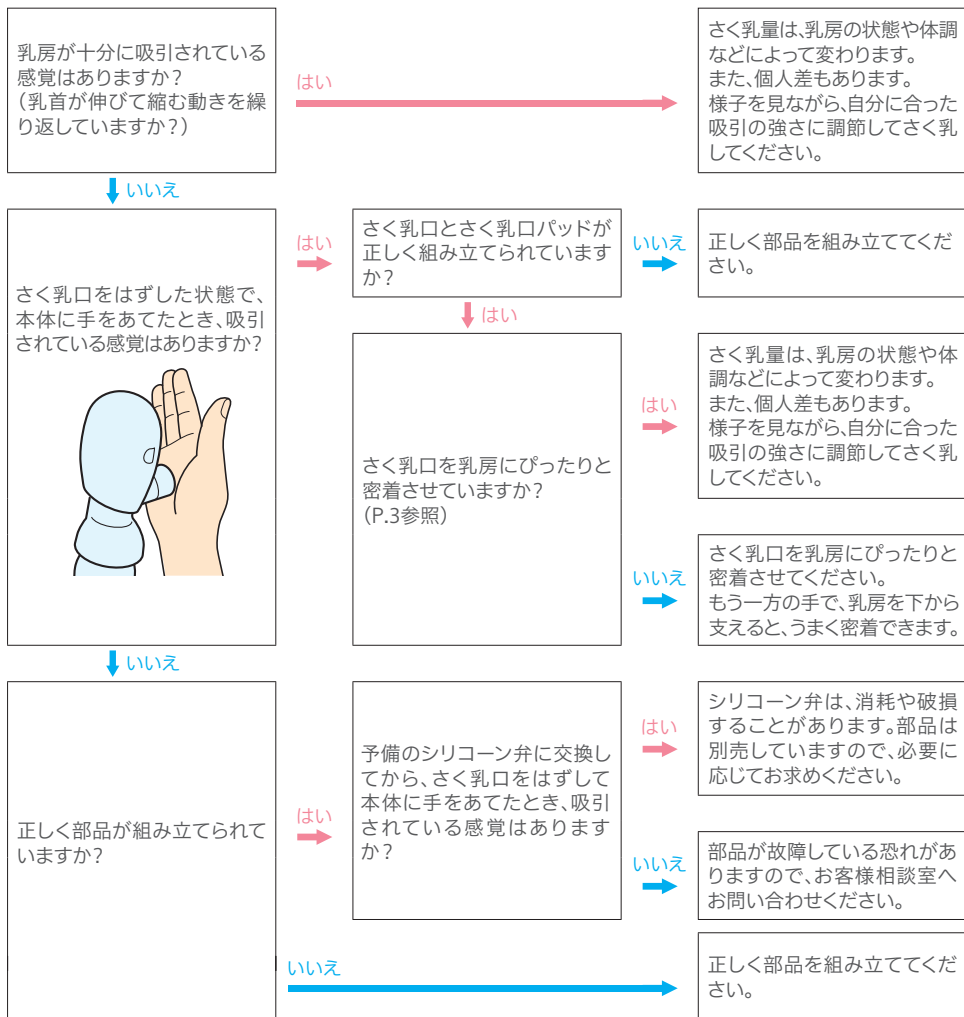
乳房が十分に吸引されている感覚はありますか？
（乳首が伸びて縮む動きを繰り返していますか？）

はい

さく乳量は､乳房の状態や体調などによって変わります。
また､個人差もあります。
様子を見ながら､自分に合った吸引の強さに調節してさく乳してください。

いいえ

さく乳口をはずした状態で､本体に手をあてたとき､吸引されている感覚はありますか？

はい

さく乳口とさく乳口パッドが正しく組み立てられていますか？

いいえ

正しく部品を組み立ててください。

はい

さく乳口を乳房にぴったりと密着させていますか？
（P.3参照）

はい

さく乳量は､乳房の状態や体調などによって変わります。
また､個人差もあります。
様子を見ながら､自分に合った吸引の強さに調節してさく乳してください。

いいえ

さく乳口を乳房にぴったりと密着させてください。
もう一方の手で､乳房を下から支えると､うまく密着できます。

いいえ

正しく部品が組み立てられていますか？

はい

予備のシリコーン弁に交換してから､さく乳口をはずして本体に手をあてたとき､吸引されている感覚はありますか？

はい

シリコーン弁は､消耗や破損することがあります｡部品は別売していますので､必要に応じてお求めください。

いいえ

部品が故障している恐れがありますので､お客様相談室へお問い合わせください。

いいえ

正しく部品を組み立ててください。